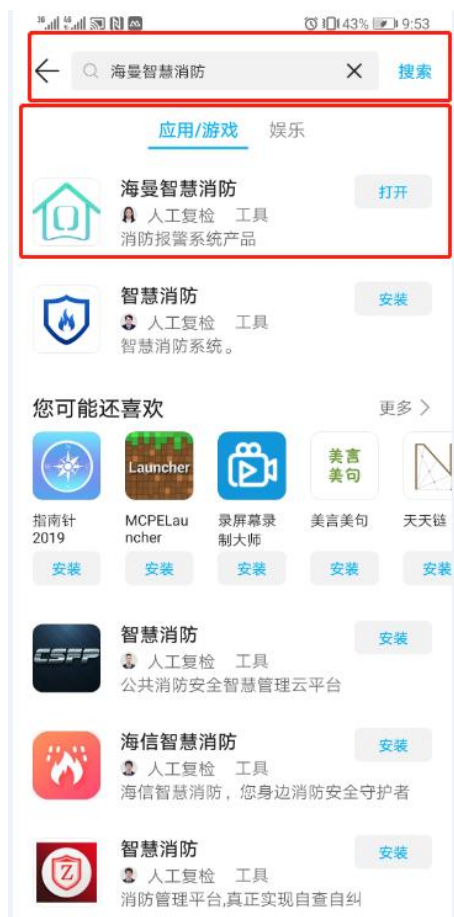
43% 9:53

海曼智慧消防 ✕ 搜索

应用/游戏 娱乐

海曼智慧消防
人工复检 工具
消防报警系统产品
打开

智慧消防
人工复检 工具
智慧消防系统。
安装

您可能还喜欢 更多 >

指南针2019
安装

Launcher
MCPELauncher
安装

录屏幕录制大师
安装

美言美句
美言美句
安装

天天链
安装

CSFP
智慧消防
人工复检 工具
公共消防安全智慧管理云平台
安装

海信智慧消防
人工复检 工具
海信智慧消防，您身边消防安全守护者
安装

智慧消防
人工复检 工具
消防管理平台,真正实现自查自纠
安装